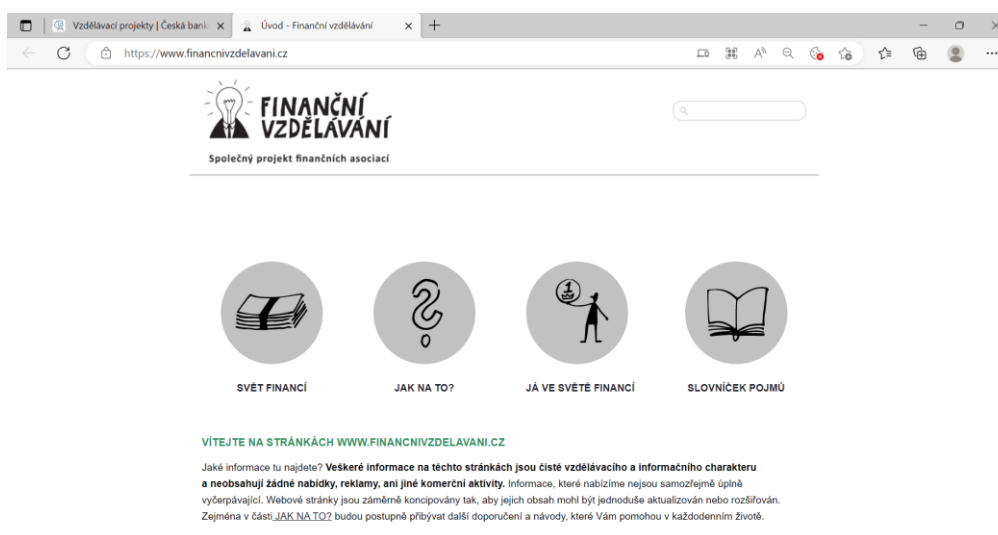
Vzdělávací projekty | Česká bank ×
Úvod - Finanční vzdělávání ×
https://www.financnivzdelavani.cz

FINANČNÍ VZDĚLÁVÁNÍ
Společný projekt finančních asociací

SVĚT FINANCÍ
JAK NA TO?
JÁ VE SVĚTĚ FINANCÍ
SLOVNÍČEK POJMŮ

VÍTEJTE NA STRÁNKÁCH WWW.FINANCNIVZDELAVANI.CZ

Jaké informace tu najdete? Veškeré informace na těchto stránkách jsou čistě vzdělávacího a informačního charakteru a neobsahují žádné nabídky, reklamy, ani jiné komerční aktivity. Informace, které nabízíme nejsou samozřejmě úplně vyčerpávající. Webové stránky jsou záměrně koncipovány tak, aby jejich obsah mohl být jednoduše aktualizován nebo rozšiřován. Zejména v části JAK NA TO? budou postupně přibývat další doporučení a návody, které Vám pomohou v každodenním životě.